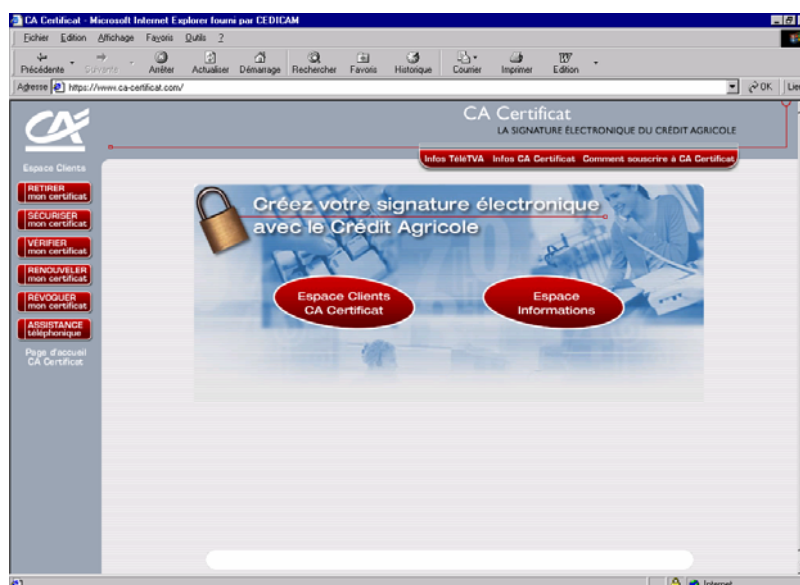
CA Certificat - Microsoft Internet Explorer fourni par CEDICAM

Fichier Edition Affichage Favoris Outils ?

Précédente Suivante Arrêter Actualiser Démarrage Rechercher Favoris Historique Courrier Imprimer Edition

Adresse https://www.ca-certificat.com/ OK Lie

CA Certificat
LA SIGNATURE ÉLECTRONIQUE DU CRÉDIT AGRICOLE

Infos TéléTVA Infos CA Certificat Comment souscrire à CA Certificat

Espace Clients

RETIRER mon certificat

SÉCURISER mon certificat

VERIFIER mon certificat

RENOUVELER mon certificat

RÉVOQUER mon certificat

ASSISTANCE téléphonique

Page d'accueil CA Certificat

Créez votre signature électronique avec le Crédit Agricole

Espace Clients CA Certificat

Espace Informations

Internet